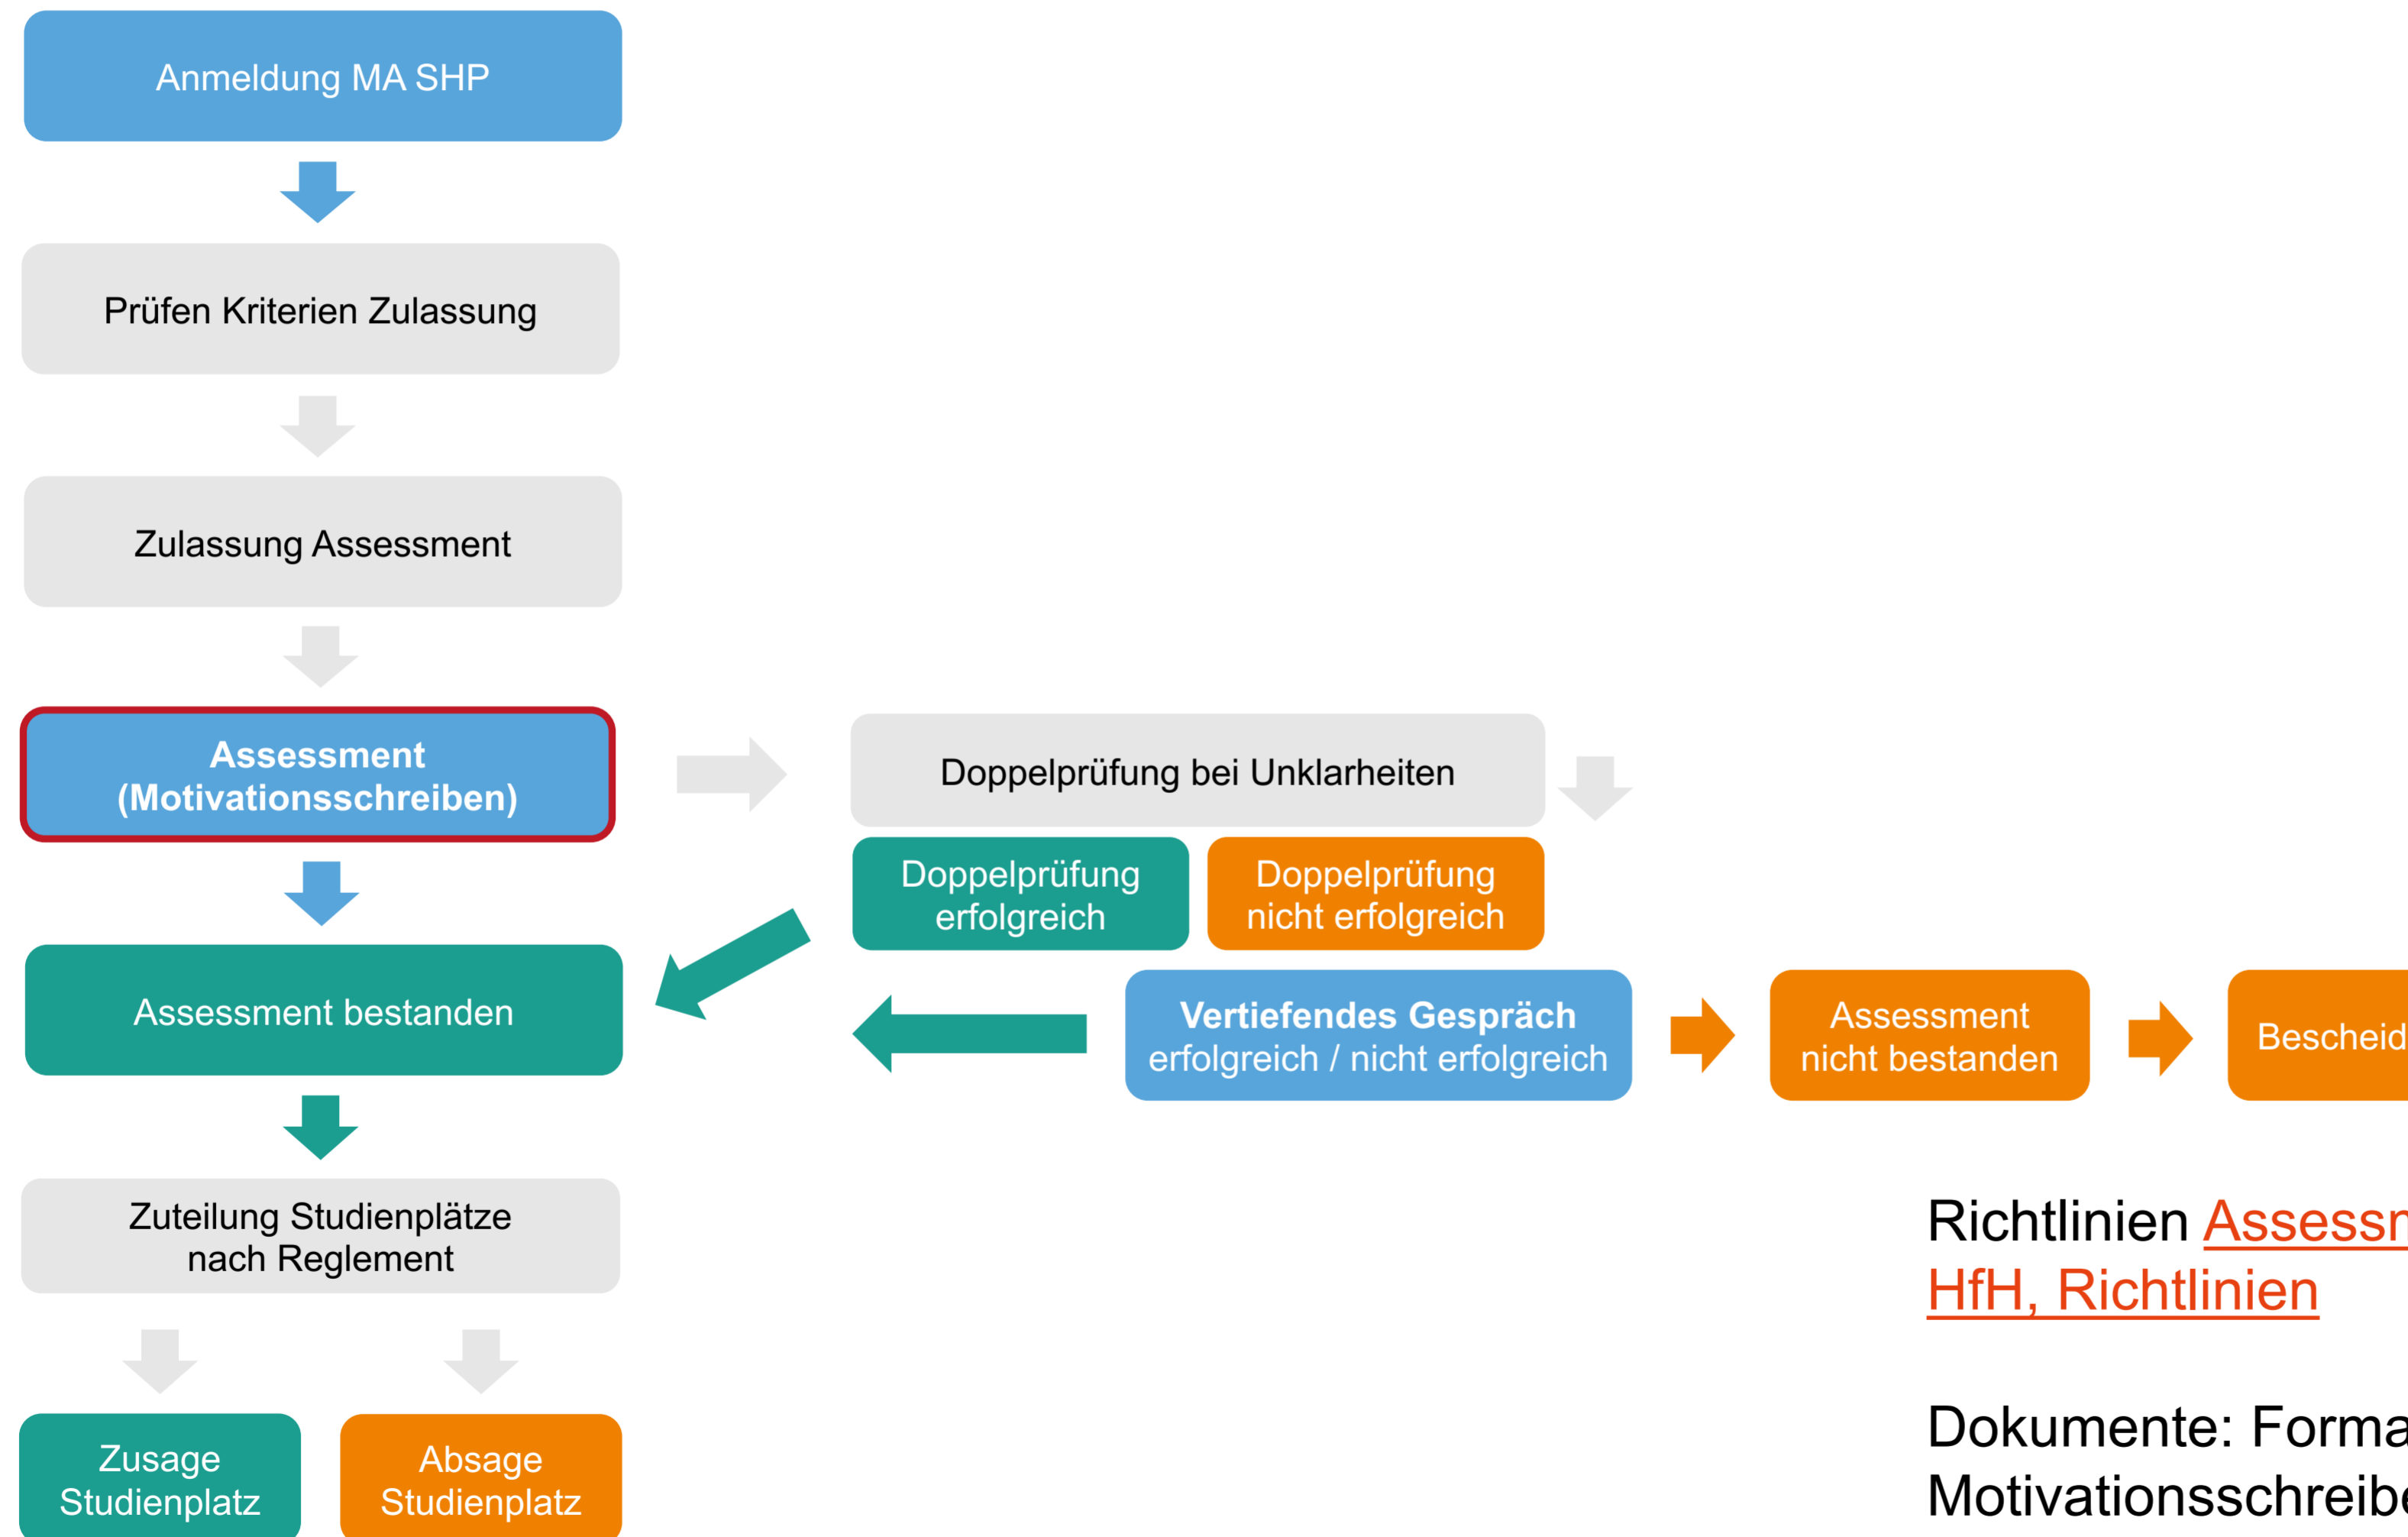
Anmeldung MA SHP

Prüfen Kriterien Zulassung

Zulassung Assessment

Assessment (Motivationsschreiben)

Doppelprüfung bei Unklarheiten

Doppelprüfung erfolgreich

Doppelprüfung nicht erfolgreich

Assessment bestanden

Vertiefendes Gespräch erfolgreich / nicht erfolgreich

Assessment nicht bestanden

Bescheid

Zuteilung Studienplätze nach Reglement

Zusage Studienplatz

Absage Studienplatz

Richtlinien Assessm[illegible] HfH, Richtlinien

Dokumente: Forma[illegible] Motivationsschreib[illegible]